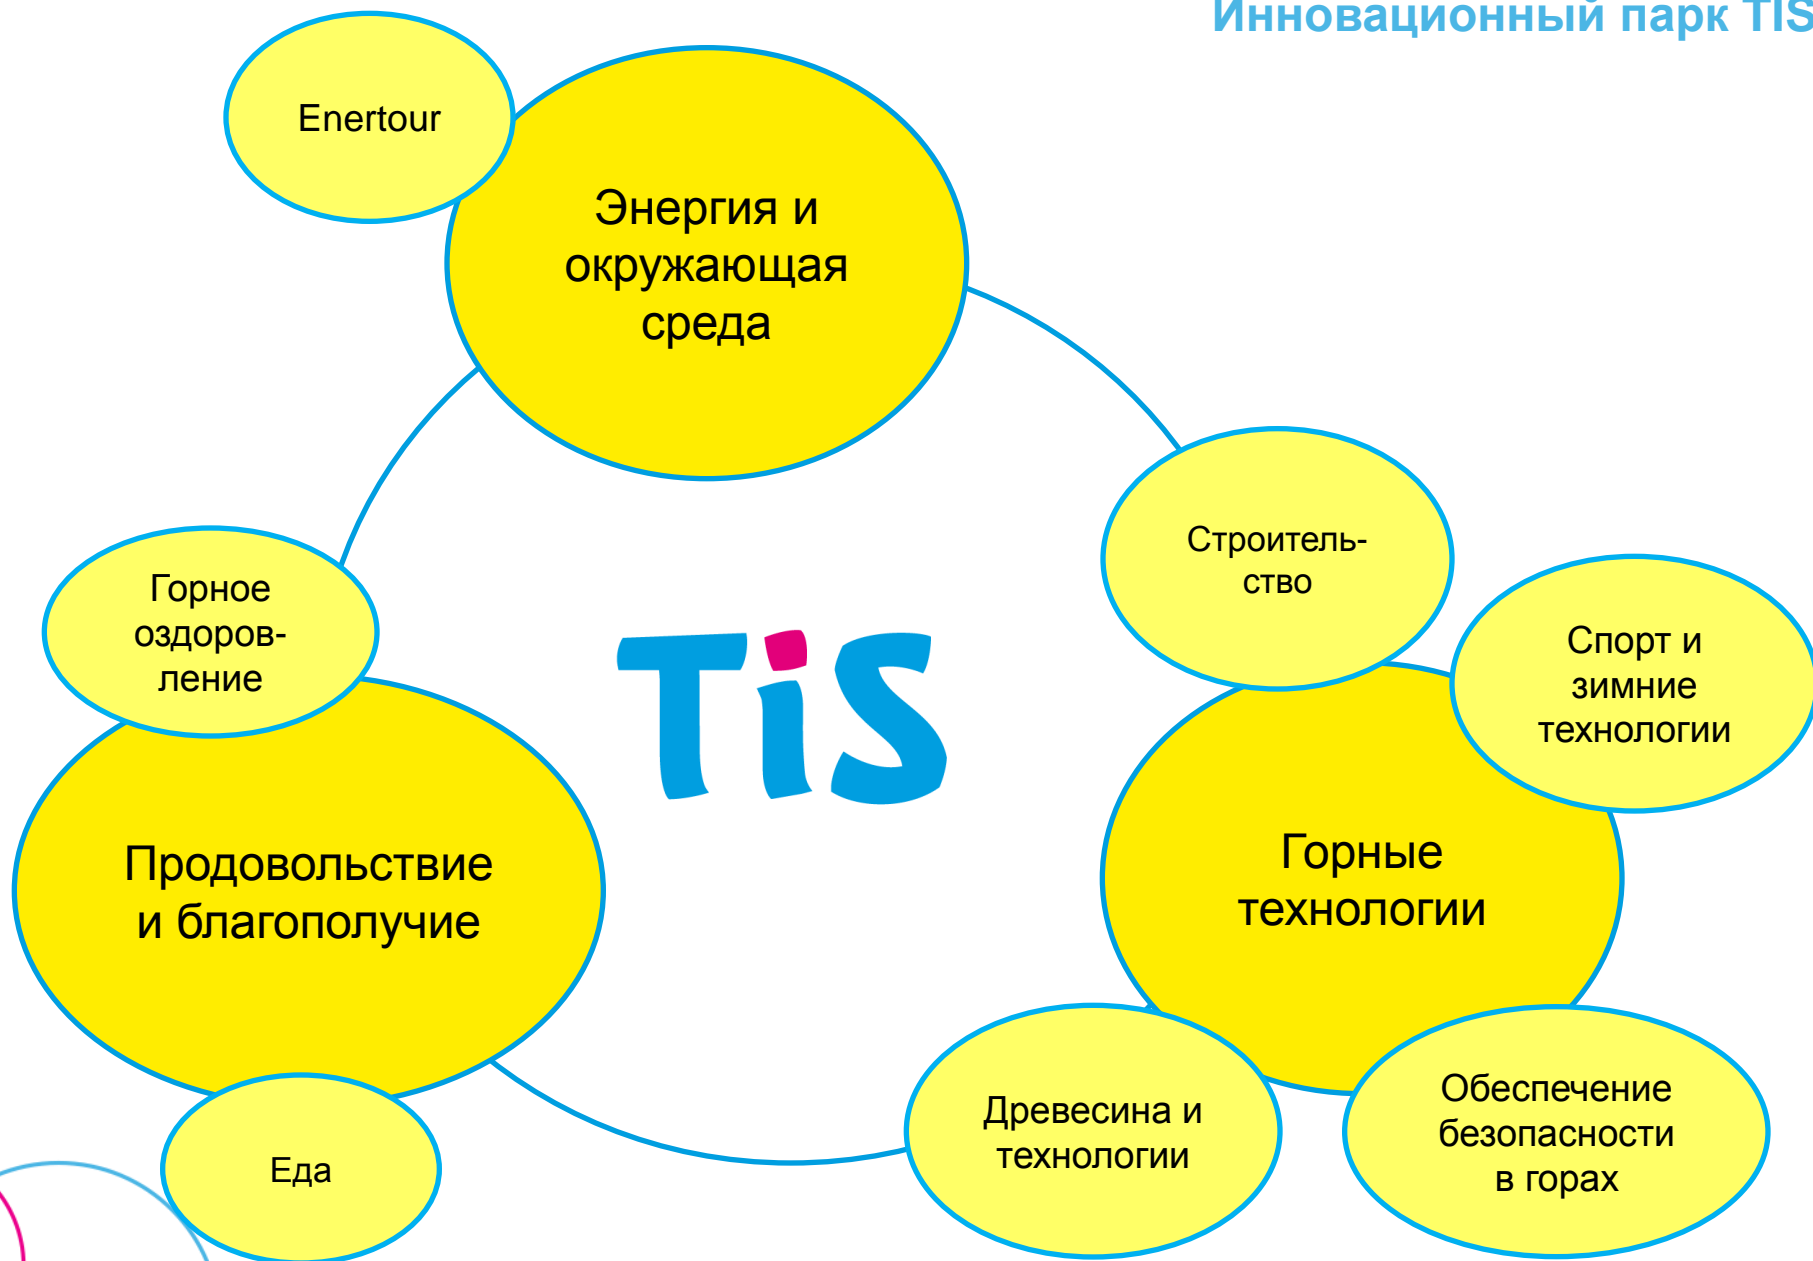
Инновационный парк TIS

Enertour

Энергия и окружающая среда

Строительство

Спорт и зимние технологии

Горное оздоровление

TiS

Горные технологии

Продовольствие и благополучие

Еда

Древесина и технологии

Обеспечение безопасности в горах